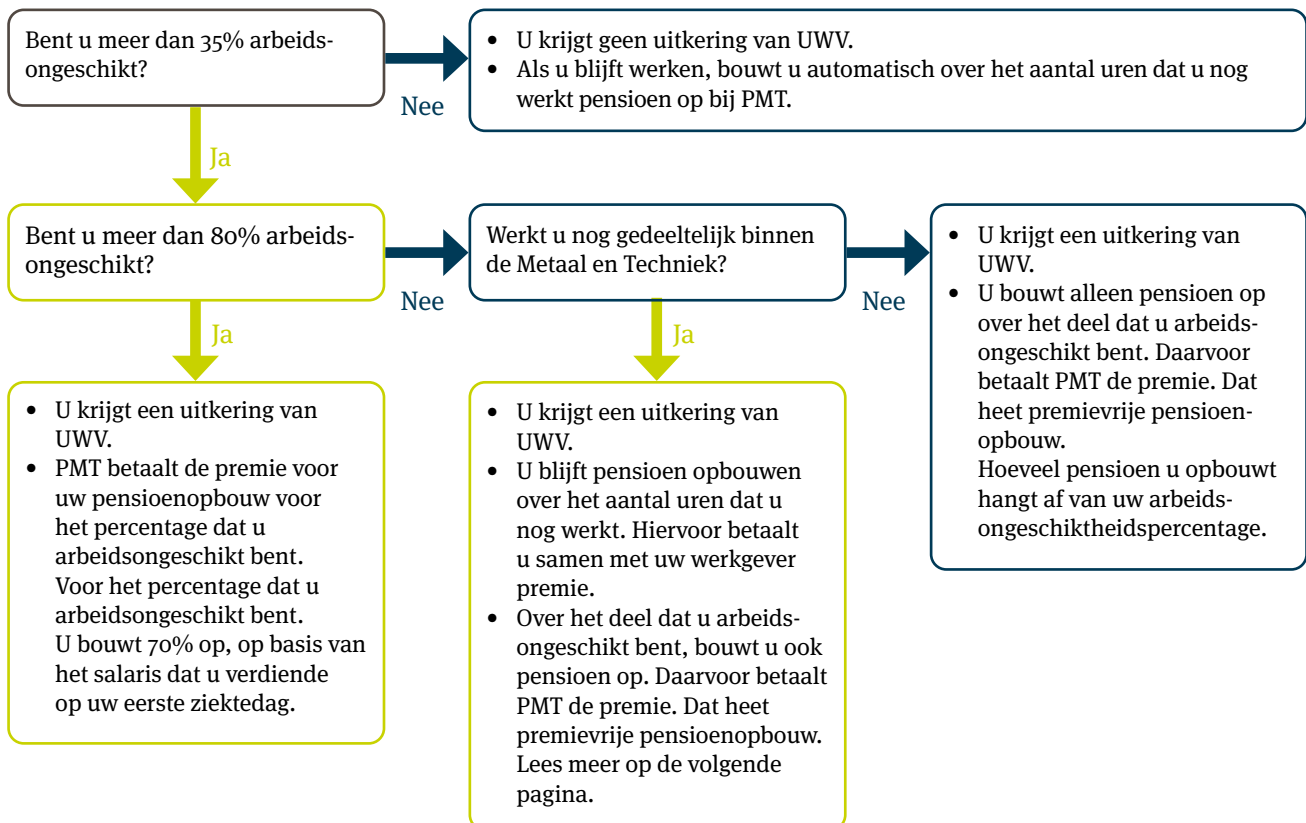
Bent u meer dan 35% arbeidsongeschikt?

Nee

- U krijgt geen uitkering van UWV.
- Als u blijft werken, bouwt u automatisch over het aantal uren dat u nog werkt pensioen op bij PMT.

Ja

Bent u meer dan 80% arbeidsongeschikt?

Nee

Werkt u nog gedeeltelijk binnen de Metaal en Techniek?

Nee

- U krijgt een uitkering van UWV.
- U bouwt alleen pensioen op over het deel dat u arbeidsongeschikt bent. Daarvoor betaalt PMT de premie. Dat heet premievrije pensioenopbouw.
Hoeveel pensioen u opbouwt hangt af van uw arbeidsongeschiktheidspercentage.

Ja

- U krijgt een uitkering van UWV.
- PMT betaalt de premie voor uw pensioenopbouw voor het percentage dat u arbeidsongeschikt bent.
Voor het percentage dat u arbeidsongeschikt bent.
U bouwt 70% op, op basis van het salaris dat u verdiende op uw eerste ziektedag.

Ja

- U krijgt een uitkering van UWV.
- U blijft pensioen opbouwen over het aantal uren dat u nog werkt. Hiervoor betaalt u samen met uw werkgever premie.
- Over het deel dat u arbeidsongeschikt bent, bouwt u ook pensioen op. Daarvoor betaalt PMT de premie. Dat heet premievrije pensioenopbouw. Lees meer op de volgende pagina.